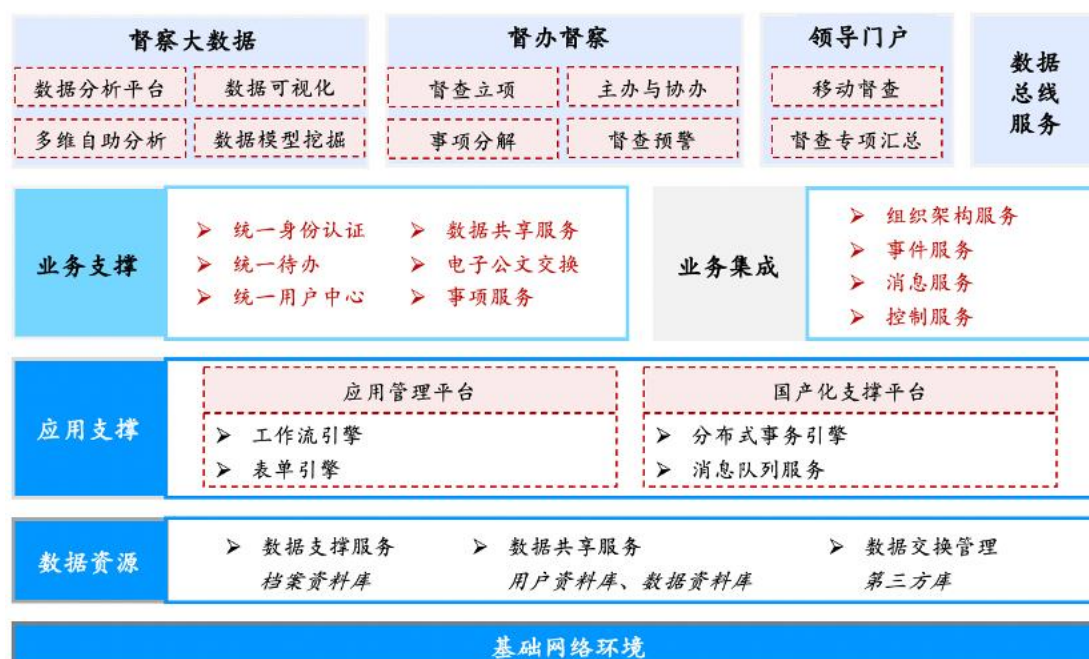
督察大数据

数据分析平台
数据可视化
多维自助分析
数据模型挖掘

督办督察

督查立项
主办与协办
事项分解
督查预警

领导门户

移动督查
督查专项汇总

数据总线服务

业务支撑

➢ 统一身份认证
➢ 统一待办
➢ 统一用户中心
➢ 数据共享服务
➢ 电子公文交换
➢ 事项服务

业务集成

➢ 组织架构服务
➢ 事件服务
➢ 消息服务
➢ 控制服务

应用支撑

应用管理平台
➢ 工作流引擎
➢ 表单引擎

国产化支撑平台
➢ 分布式事务引擎
➢ 消息队列服务

数据资源

➢ 数据支撑服务
档案资料库
➢ 数据共享服务
用户资料库、数据资料库
➢ 数据交换管理
第三方库

基础网络环境